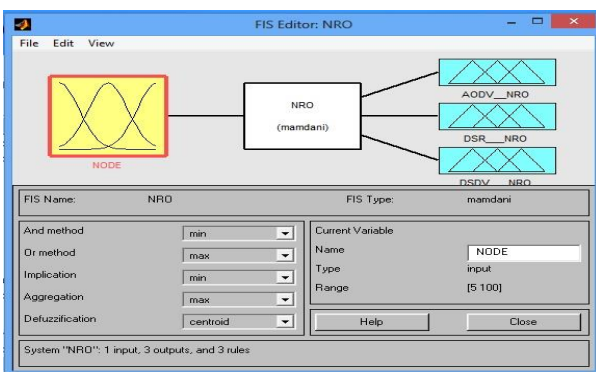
FIS Editor: NRO

File Edit View

NODE

NRO

(mamdani)

AODV__NRO

DSR__NRO

DSDV__NRO

FIS Name: NRO

FIS Type: mamdani

| | |
|---|---|
| And method | min |
| Or method | max |
| Implication | min |
| Aggregation | max |
| Defuzzification | centroid |

Current Variable

| | |
|---|---|
| Name | NODE |
| Type | input |
| Range | [5 100] |

Help

Close

System "NRO": 1 input, 3 outputs, and 3 rules